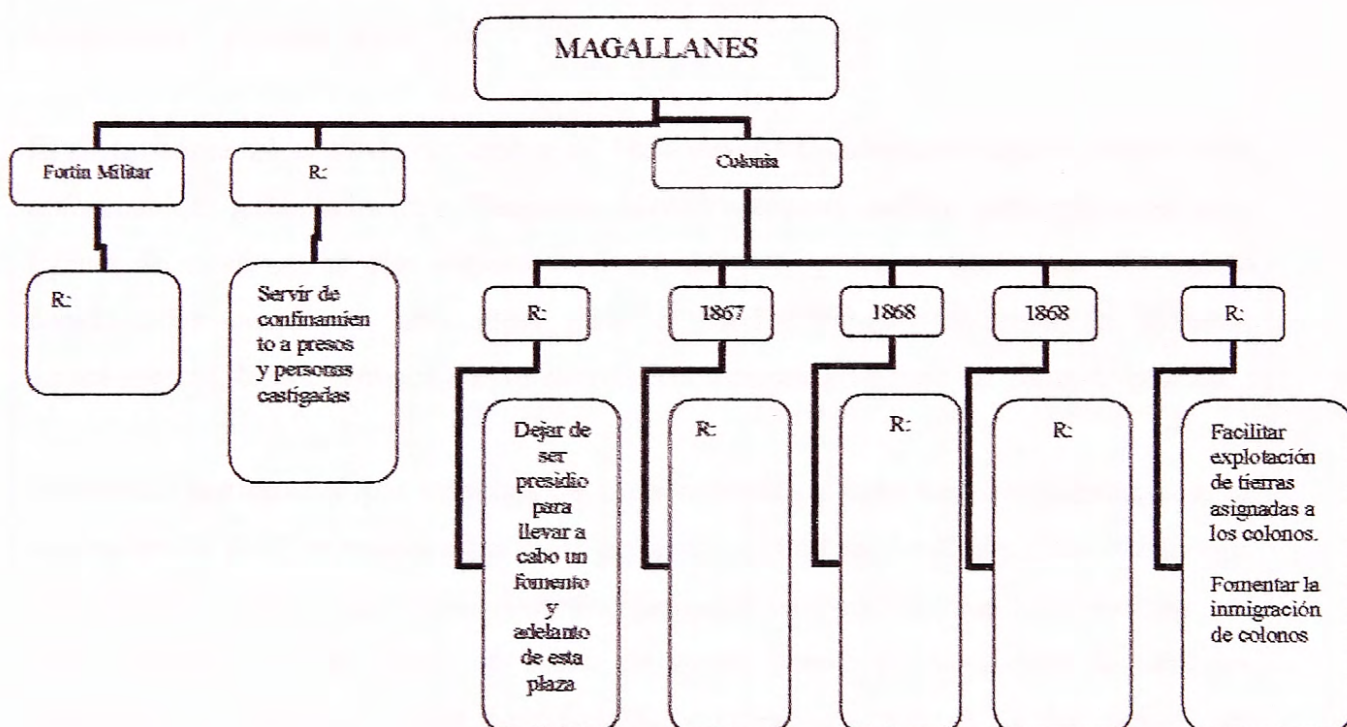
MAGALLANES

Fortín Militar

R:

R:

Servir de confinamiento a presos y personas castigadas

Colonia

R:

Dejar de ser presidio para llevar a cabo un fomento y adelanto de esta plaza

1867

R:

1868

R:

1868

R:

R:

Facilitar explotación de tierras asignadas a los colonos.

Fomentar la inmigración de colonos